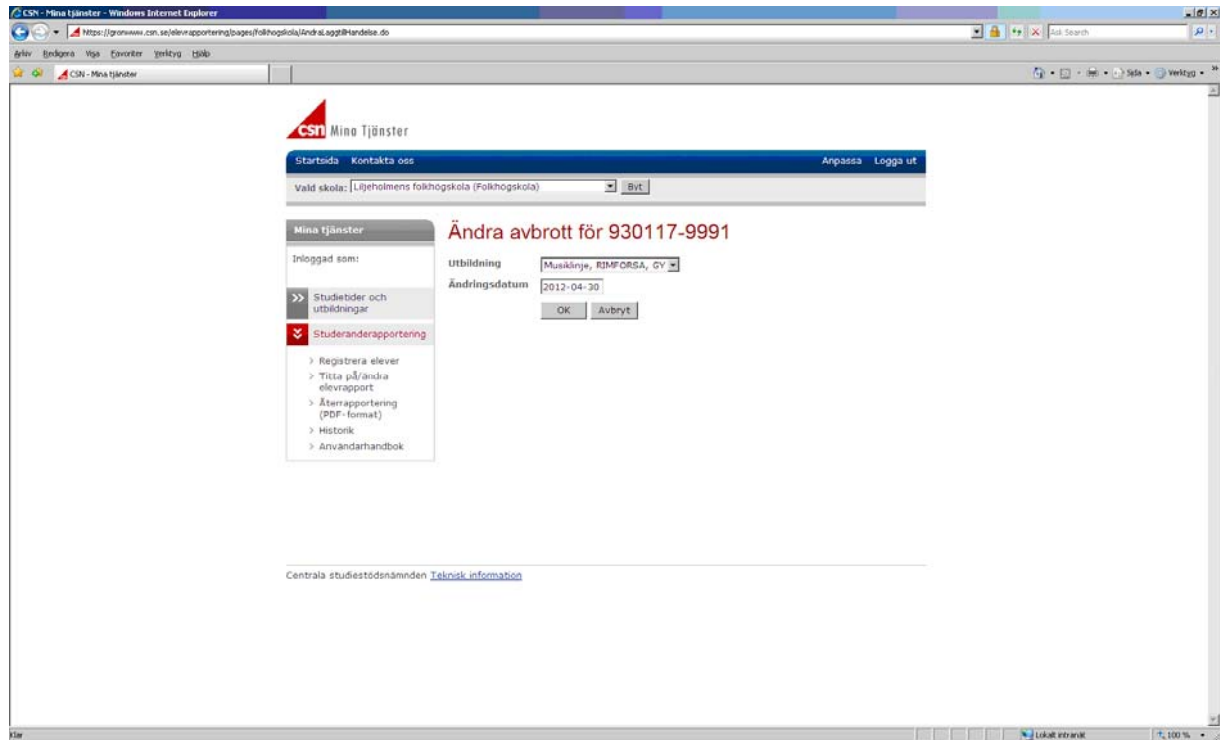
CSN - Mina tjänster - Windows Internet Explorer

https://gronwww.csn.se/elevrapportering/pages/folkhogskola/AndraLaggtillHandelse.do

Ask Search

Arkiv Redigera Visa Favoriter Verktyg Hjälp

CSN - Mina tjänster

Sida Verktyg

csn Mina Tjänster

Startsida Kontakta oss

Anpassa Logga ut

Vald skola: Liljeholmens folkhögskola (Folkhögskola) Byt

Mina tjänster

Inloggad som:

Studietider och utbildningar

Studeranderapportering

Registrera elever
Titta på/ändra elevrapport
Återrapportering (PDF-format)
Historik
Användarhandbok

Ändra avbrott för 930117-9991

Utbildning Musiklinje, RIMFORSA, GY

Ändringsdatum 2012-04-30

OK Avbryt

Centrala studiestödsnämnden Teknisk information

Klar

Lokalt intranät

100 %